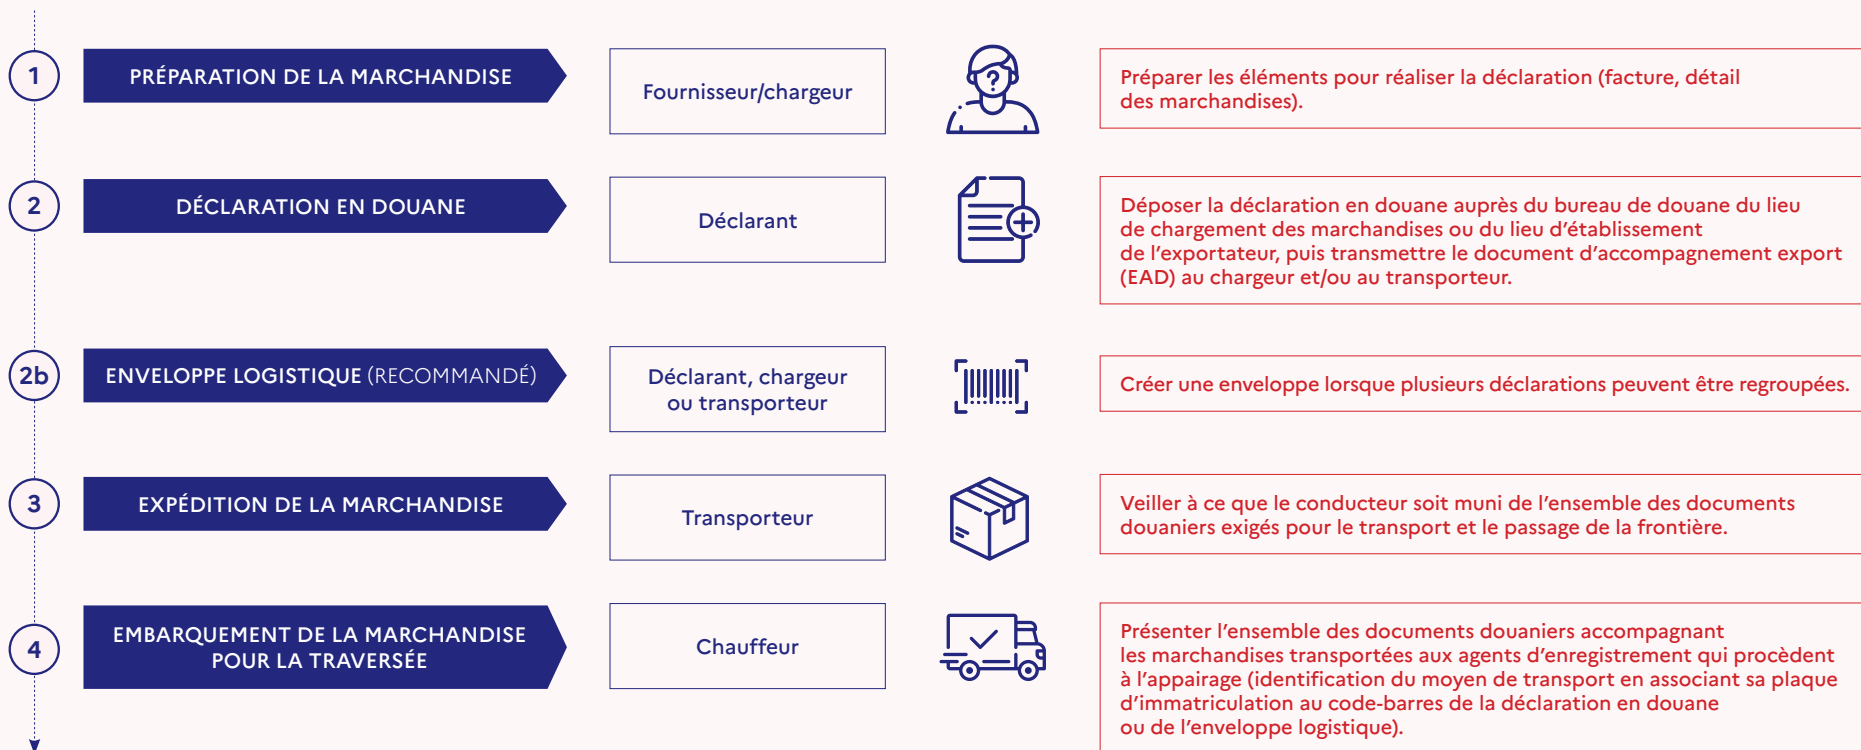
1

PRÉPARATION DE LA MARCHANDISE

Fournisseur/chargeur

Préparer les éléments pour réaliser la déclaration (facture, détail des marchandises).

2

DÉCLARATION EN DOUANE

Déclarant

Déposer la déclaration en douane auprès du bureau de douane du lieu de chargement des marchandises ou du lieu d'établissement de l'exportateur, puis transmettre le document d'accompagnement export (EAD) au chargeur et/ou au transporteur.

2b

ENVELOPPE LOGISTIQUE (RECOMMANDÉ)

Déclarant, chargeur ou transporteur

Créer une enveloppe lorsque plusieurs déclarations peuvent être regroupées.

3

EXPÉDITION DE LA MARCHANDISE

Transporteur

Veiller à ce que le conducteur soit muni de l'ensemble des documents douaniers exigés pour le transport et le passage de la frontière.

4

EMBARQUEMENT DE LA MARCHANDISE POUR LA TRAVERSÉE

Chauffeur

Présenter l'ensemble des documents douaniers accompagnant les marchandises transportées aux agents d'enregistrement qui procèdent à l'appairage (identification du moyen de transport en associant sa plaque d'immatriculation au code-barres de la déclaration en douane ou de l'enveloppe logistique).